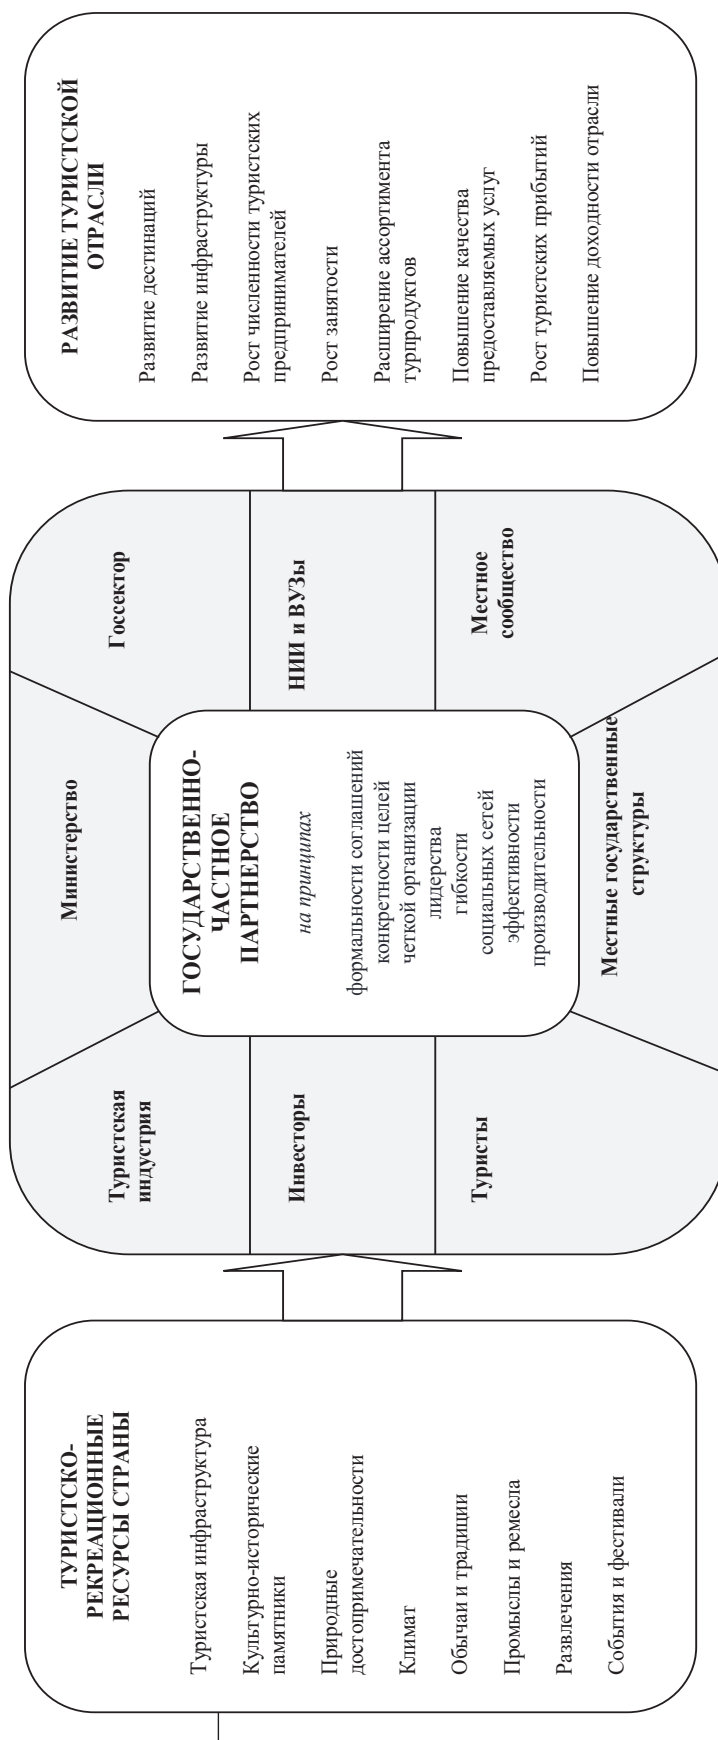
ТУРИСТСКО-РЕКРЕАЦИОННЫЕ РЕСУРСЫ СТРАНЫ

Туристская инфраструктура

Культурно-исторические памятники

Природные достопримечательности

Климат

Обычаи и традиции

Промыслы и ремесла

Развлечения

События и фестивали

Туристская индустрия

Министерство

Госсектор

Инвесторы

НИИ и ВУЗы

Туристы

Местные государственные структуры

Местное сообщество

ГОСУДАРСТВЕННО-ЧАСТНОЕ ПАРТНЕРСТВО

на принципах

формальности соглашений
конкретности целей
четкой организации
лидерства
гибкости
социальных сетей
эффективности
производительности

РАЗВИТИЕ ТУРИСТСКОЙ ОТРАСЛИ

Развитие дестинаций

Развитие инфраструктуры

Рост численности туристских предпринимателей

Рост занятости

Расширение ассортимента турпродуктов

Повышение качества предоставляемых услуг

Рост туристских прибытий

Повышение доходности отрасли